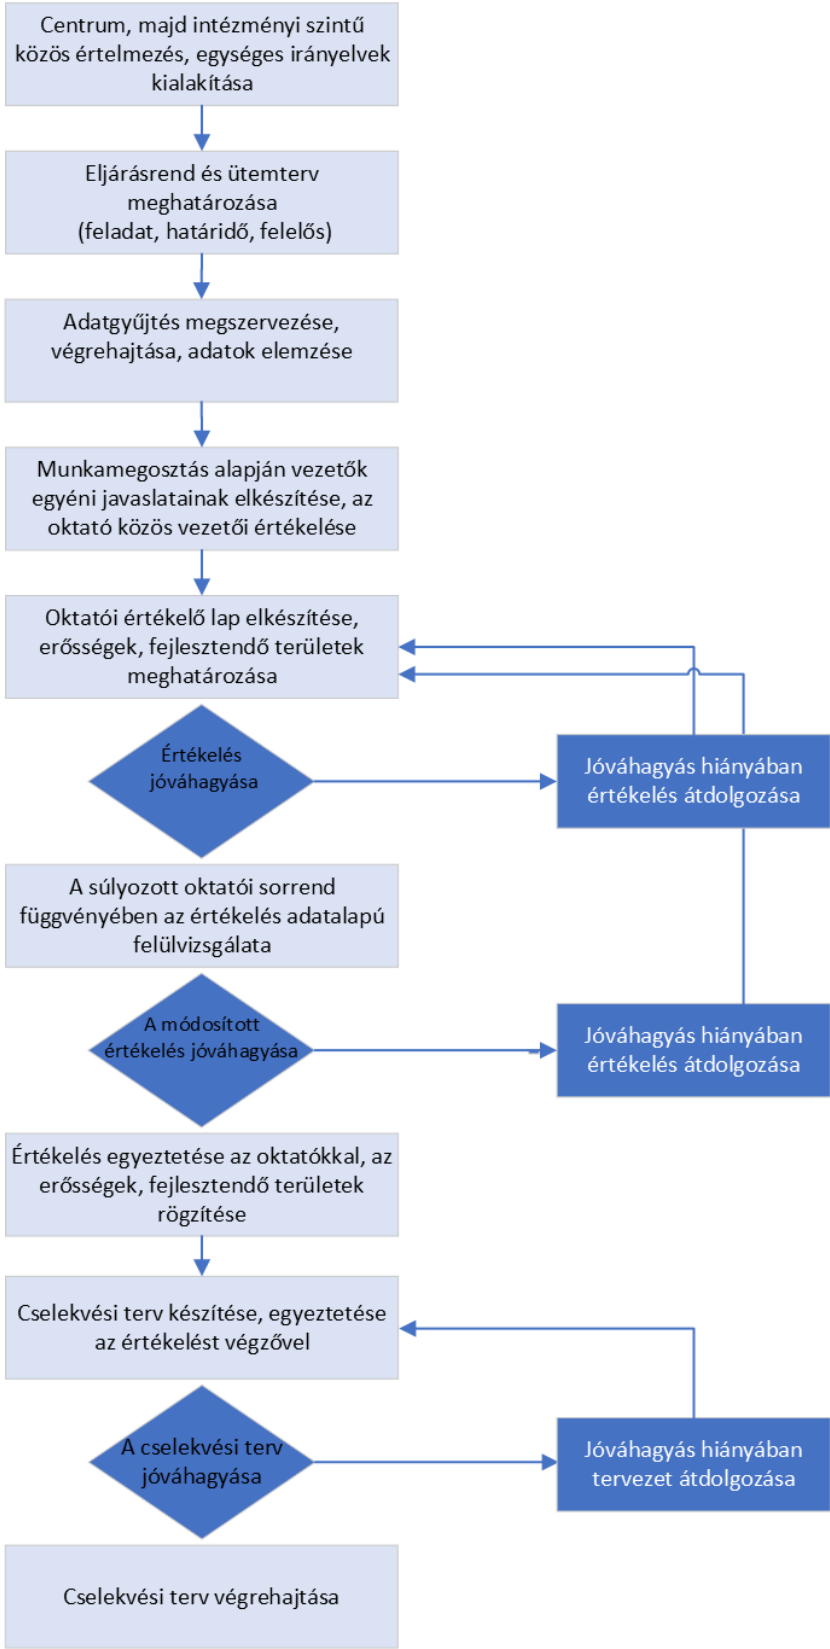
Centrum, majd intézményi szintű közös értelmezés, egységes irányelvek kialakítása

Eljárásrend és ütemterv meghatározása (feladat, határidő, felelős)

Adatgyűjtés megszervezése, végrehajtása, adatok elemzése

Munkamegosztás alapján vezetők egyéni javaslatainak elkészítése, az oktató közös vezetői értékelése

Oktatói értékelő lap elkészítése, erősségek, fejlesztendő területek meghatározása

Értékelés jóváhagyása

Jóváhagyás hiányában értékelés átdolgozása

A súlyozott oktatói sorrend függvényében az értékelés adatalapú felülvizsgálata

A módosított értékelés jóváhagyása

Jóváhagyás hiányában értékelés átdolgozása

Értékelés egyeztetése az oktatókkal, az erősségek, fejlesztendő területek rögzítése

Cselekvési terv készítése, egyeztetése az értékelést végzővel

A cselekvési terv jóváhagyása

Jóváhagyás hiányában tervezet átdolgozása

Cselekvési terv végrehajtása